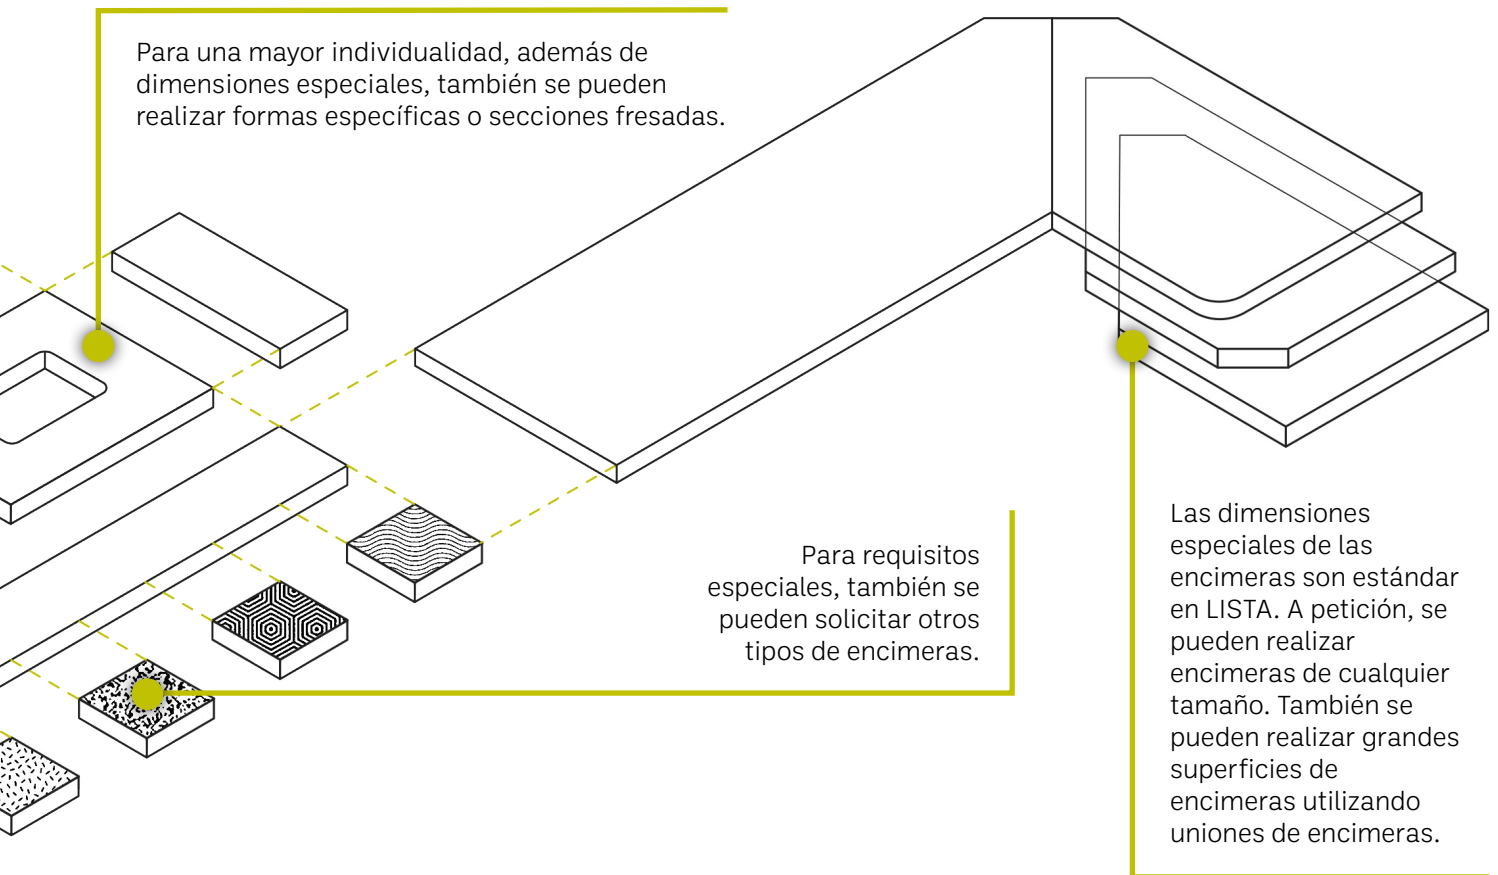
Para una mayor individualidad, además de dimensiones especiales, también se pueden realizar formas específicas o secciones fresadas.

Para requisitos especiales, también se pueden solicitar otros tipos de encimeras.

Las dimensiones especiales de las encimeras son estándar en LISTA. A petición, se pueden realizar encimeras de cualquier tamaño. También se pueden realizar grandes superficies de encimeras utilizando uniones de encimeras.